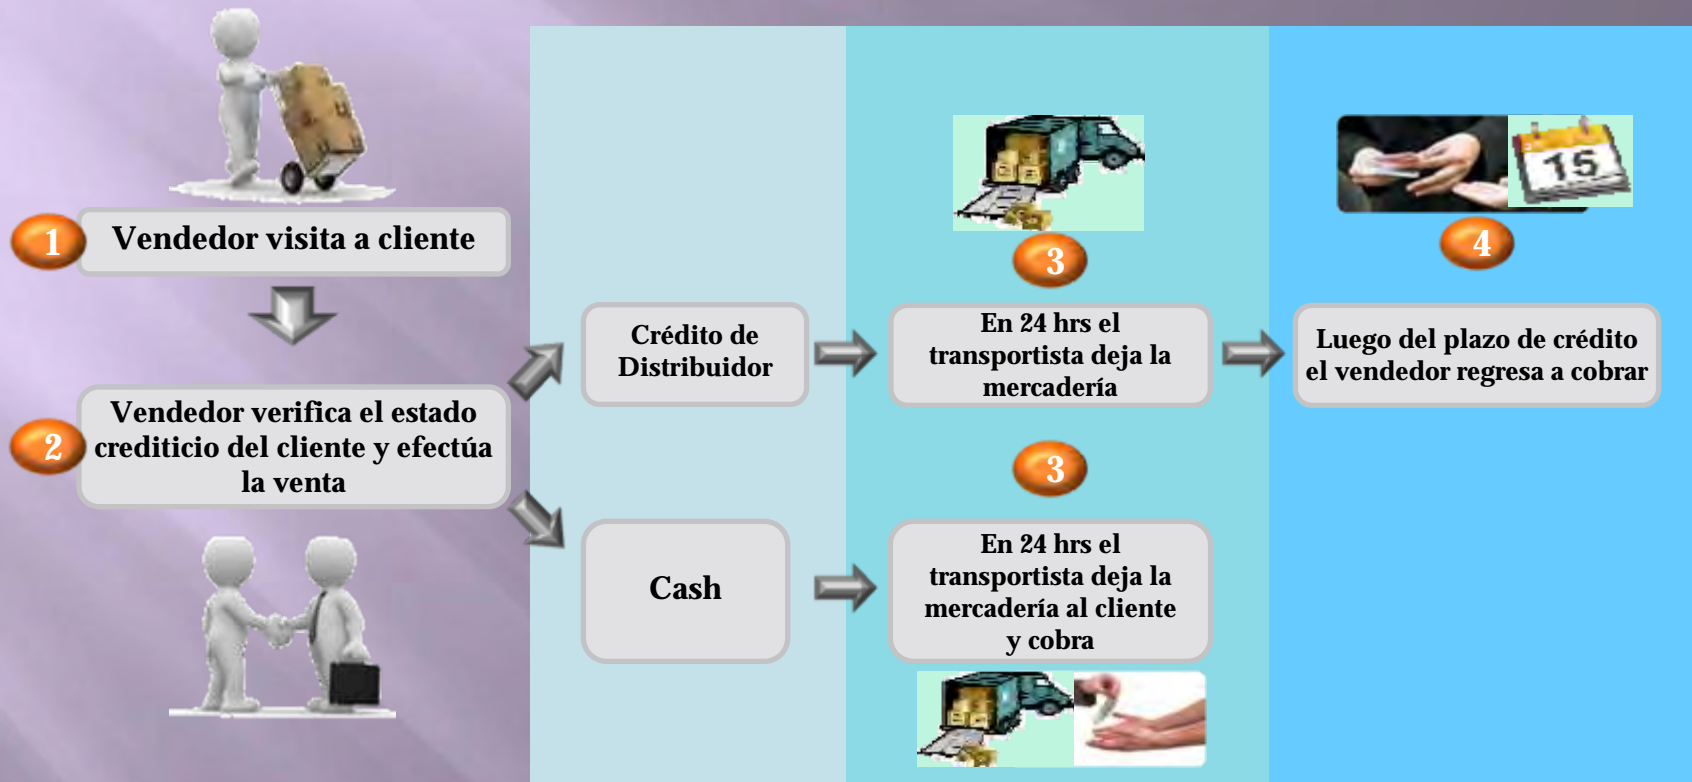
1 Vendedor visita a cliente

2 Vendedor verifica el estado crediticio del cliente y efectúa la venta

Crédito de Distribuidor

3 En 24 hrs el transportista deja la mercadería

4 Luego del plazo de crédito el vendedor regresa a cobrar

15

Cash

3 En 24 hrs el transportista deja la mercadería al cliente y cobra